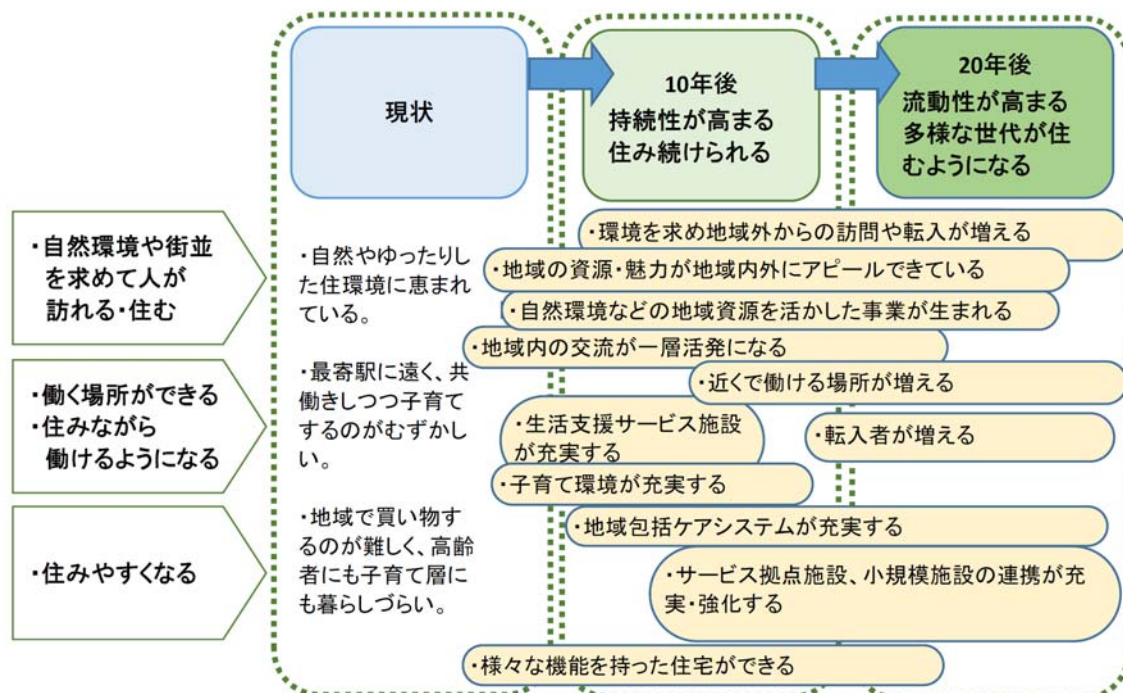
現状

10年後
持続性が高まる
住み続けられる

20年後
流動性が高まる
多様な世代が住むようになる

・自然環境や街並を求めて人が訪れる・住む

・働く場所ができる
・住みながら働けるようになる

・住みやすくなる

・自然やゆったりした住環境に恵まれている。

・最寄駅に遠く、共働きしつつ子育てするのがむずかしい。

・地域で買い物するのが難しく、高齢者にも子育て層にも暮らしづらい。

・環境を求め地域外からの訪問や転入が増える

・地域の資源・魅力が地域内外にアピールできている

・自然環境などの地域資源を活かした事業が生まれる

・地域内の交流が一層活発になる

・近くで働ける場所が増える

・生活支援サービス施設が充実する

・転入者が増える

・子育て環境が充実する

・地域包括ケアシステムが充実する

・サービス拠点施設、小規模施設の連携が充実・強化する

・様々な機能を持った住宅ができる